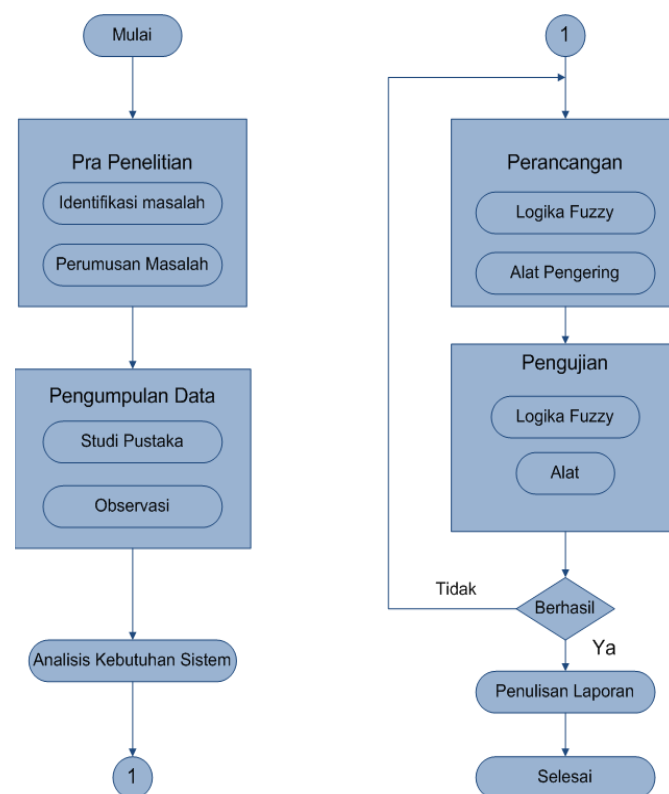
Mulai

Pra Penelitian

Identifikasi masalah

Perumusan Masalah

Pengumpulan Data

Studi Pustaka

Observasi

Analisis Kebutuhan Sistem

1

1

Perancangan

Logika Fuzzy

Alat Pengering

Pengujian

Logika Fuzzy

Alat

Tidak

Berhasil

Ya

Penulisan Laporan

Selesai